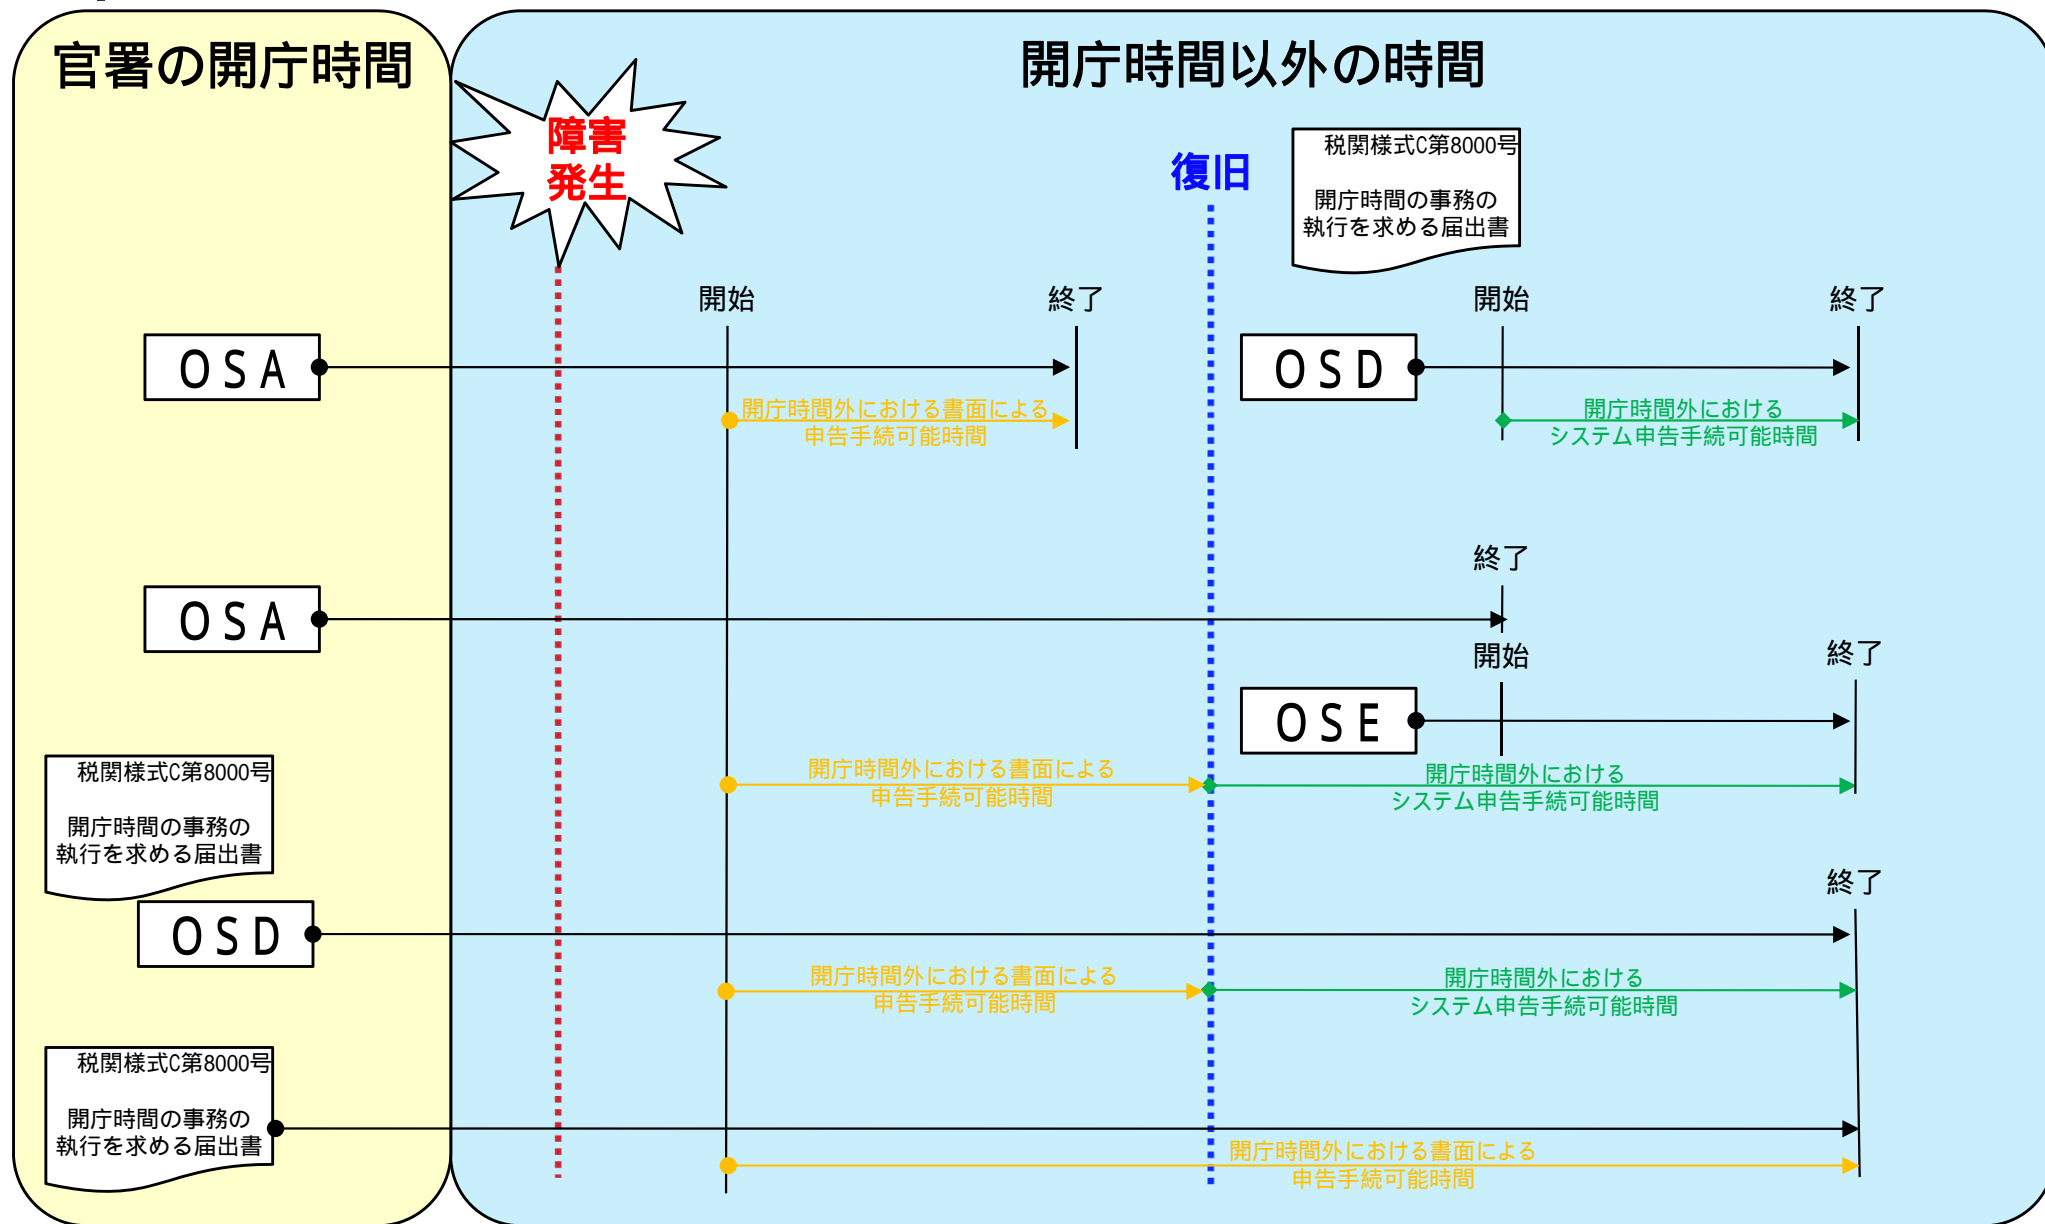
官署の開庁時間

開庁時間以外の時間

障害発生

復旧

税関様式C第8000号

開庁時間の事務の執行を求める届出書

開始

終了

開始

終了

OSA

OSD

開庁時間外における書面による申告手続可能時間

開庁時間外におけるシステム申告手続可能時間

終了

OSA

開始

終了

OSE

開庁時間外における書面による申告手続可能時間

開庁時間外におけるシステム申告手続可能時間

税関様式C第8000号

開庁時間の事務の執行を求める届出書

終了

OSD

開庁時間外における書面による申告手続可能時間

開庁時間外におけるシステム申告手続可能時間

税関様式C第8000号

開庁時間の事務の執行を求める届出書

開庁時間外における書面による申告手続可能時間